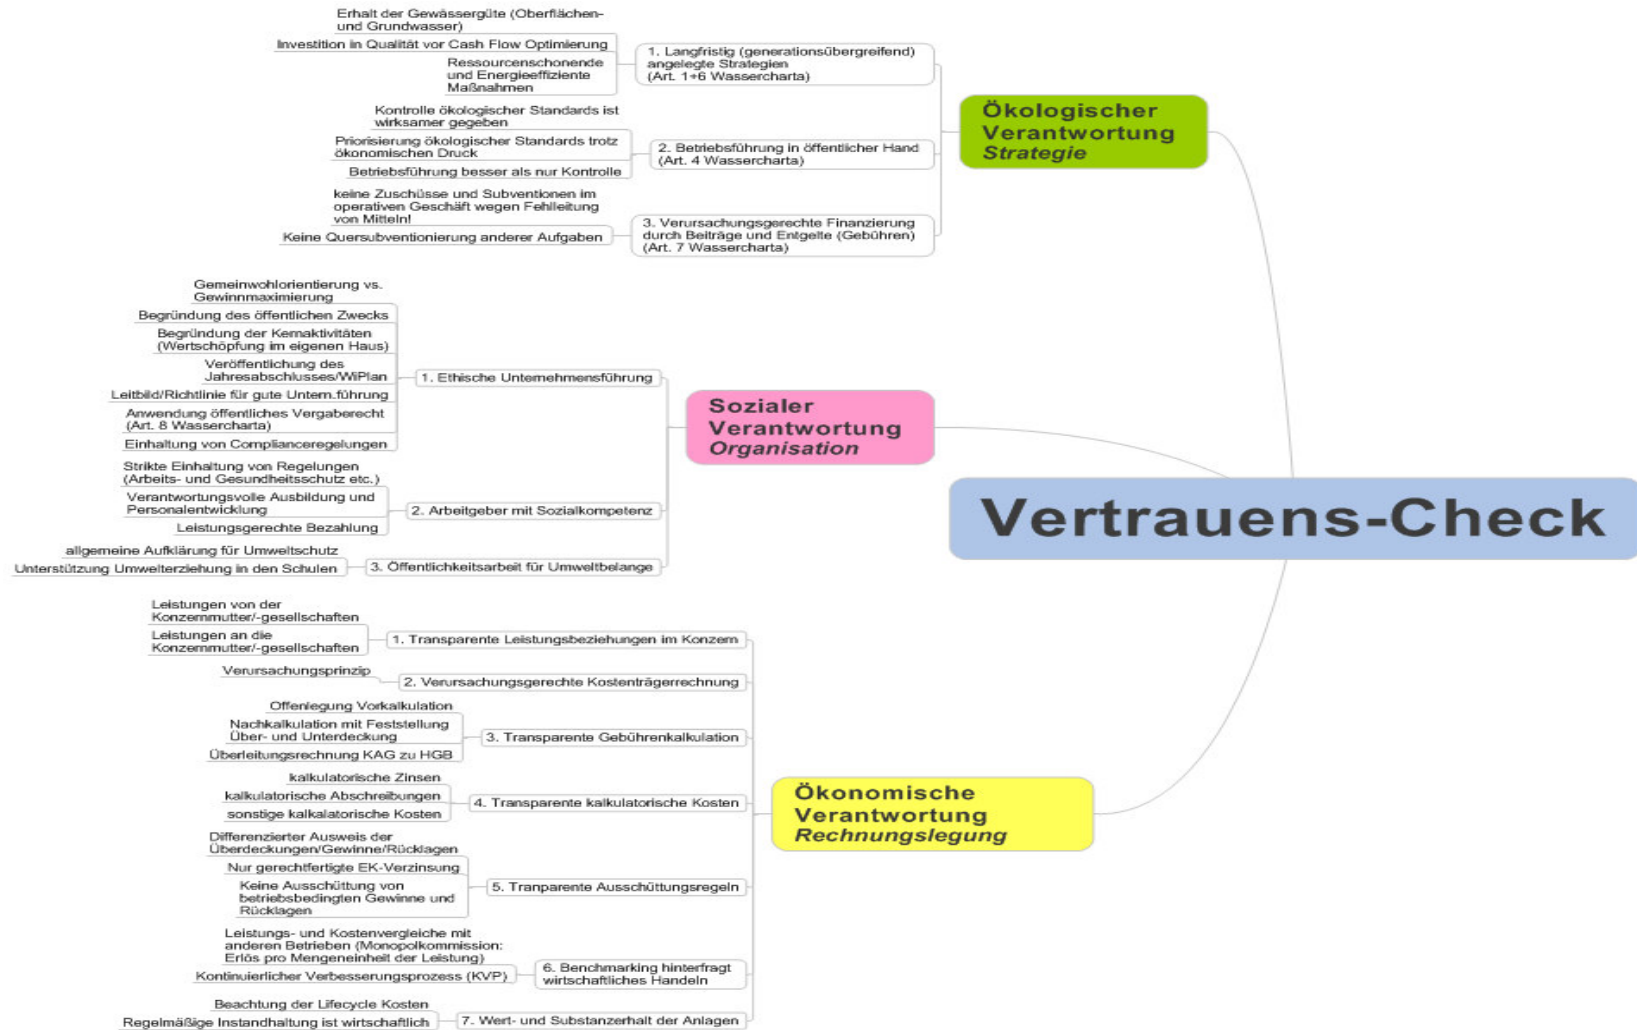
Vertrauens-Check

Ökologischer Verantwortung
Strategie

1. Langfristig (generationsübergreifend) angelegte Strategien (Art. 1+6 Wassercharta)
Erhalt der Gewässergüte (Oberflächen- und Grundwasser)
Investition in Qualität vor Cash Flow Optimierung
Ressourcenschonende und Energieeffiziente Maßnahmen

2. Betriebsführung in öffentlicher Hand (Art. 4 Wassercharta)
Kontrolle ökologischer Standards ist wirksamer gegeben
Priorisierung ökologischer Standards trotz ökonomischen Druck
Betriebsführung besser als nur Kontrolle

3. Verursachungsgerechte Finanzierung durch Beiträge und Entgelte (Gebühren) (Art. 7 Wassercharta)
keine Zuschüsse und Subventionen im operativen Geschäft wegen Fehlleitung von Mitteln!
Keine Quersubventionierung anderer Aufgaben

Sozialer Verantwortung
Organisation

1. Ethische Unternehmensführung
Gemeinwohlorientierung vs. Gewinnmaximierung
Begründung des öffentlichen Zwecks
Begründung der Kernaktivitäten (Wertschöpfung im eigenen Haus)
Veröffentlichung des Jahresabschlusses/WiPlan
Leitbild/Richtlinie für gute Untern.führung
Anwendung öffentliches Vergaberecht (Art. 8 Wassercharta)
Einhaltung von Complianceregelungen

2. Arbeitgeber mit Sozialkompetenz
Strikte Einhaltung von Regelungen (Arbeits- und Gesundheitsschutz etc.)
Verantwortungsvolle Ausbildung und Personalentwicklung
Leistungsgerechte Bezahlung

3. Öffentlichkeitsarbeit für Umweltbelange
allgemeine Aufklärung für Umweltschutz
Unterstützung Umwelterziehung in den Schulen

Ökonomische Verantwortung
Rechnungslegung

1. Transparente Leistungsbeziehungen im Konzern
Leistungen von der Konzernmutter/-gesellschaften
Leistungen an die Konzernmutter/-gesellschaften

2. Verursachungsgerechte Kostenträgerrechnung
Verursachungsprinzip

3. Transparente Gebührenkalkulation
Offenlegung Vorkalkulation
Nachkalkulation mit Feststellung Über- und Unterdeckung
Überleitungsrechnung KAG zu HGB

4. Transparente kalkulatorische Kosten
kalkulatorische Zinsen
kalkulatorische Abschreibungen
sonstige kalkalatorische Kosten

5. Tranparente Ausschüttungsregeln
Differenzierter Ausweis der Überdeckungen/Gewinne/Rücklagen
Nur gerechtfertigte EK-Verzinsung
Keine Ausschüttung von betriebsbedingten Gewinne und Rücklagen

6. Benchmarking hinterfragt wirtschaftliches Handeln
Leistungs- und Kostenvergleiche mit anderen Betrieben (Monopolkommission: Erlös pro Mengeneinheit der Leistung)
Kontinuierlicher Verbesserungsprozess (KVP)

7. Wert- und Substanzerhalt der Anlagen
Beachtung der Lifecycle Kosten
Regelmäßige Instandhaltung ist wirtschaftlich